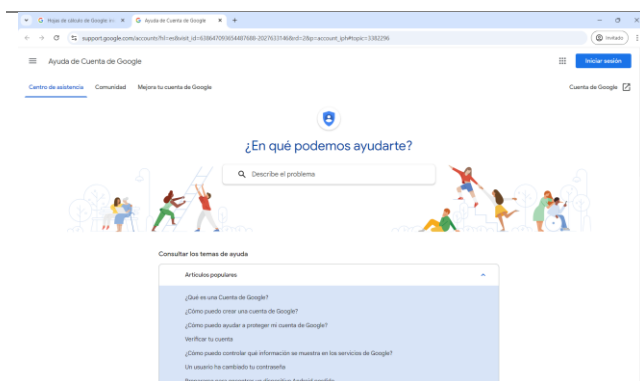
Hojas de cálculo de Google: inic
Ayuda de Cuenta de Google
support.google.com/accounts/?hl=es&visit_id=638647093654487688-2027633146&rd=2&p=account_iph#topic=3382296
Invitado

Ayuda de Cuenta de Google
Iniciar sesión

Centro de asistencia
Comunidad
Mejora tu cuenta de Google
Cuenta de Google

¿En qué podemos ayudarte?

Describe el problema

Consultar los temas de ayuda

Artículos populares

¿Qué es una Cuenta de Google?
¿Cómo puedo crear una cuenta de Google?
¿Cómo puedo ayudar a proteger mi cuenta de Google?
Verificar tu cuenta
¿Cómo puedo controlar qué información se muestra en los servicios de Google?
Un usuario ha cambiado tu contraseña
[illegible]